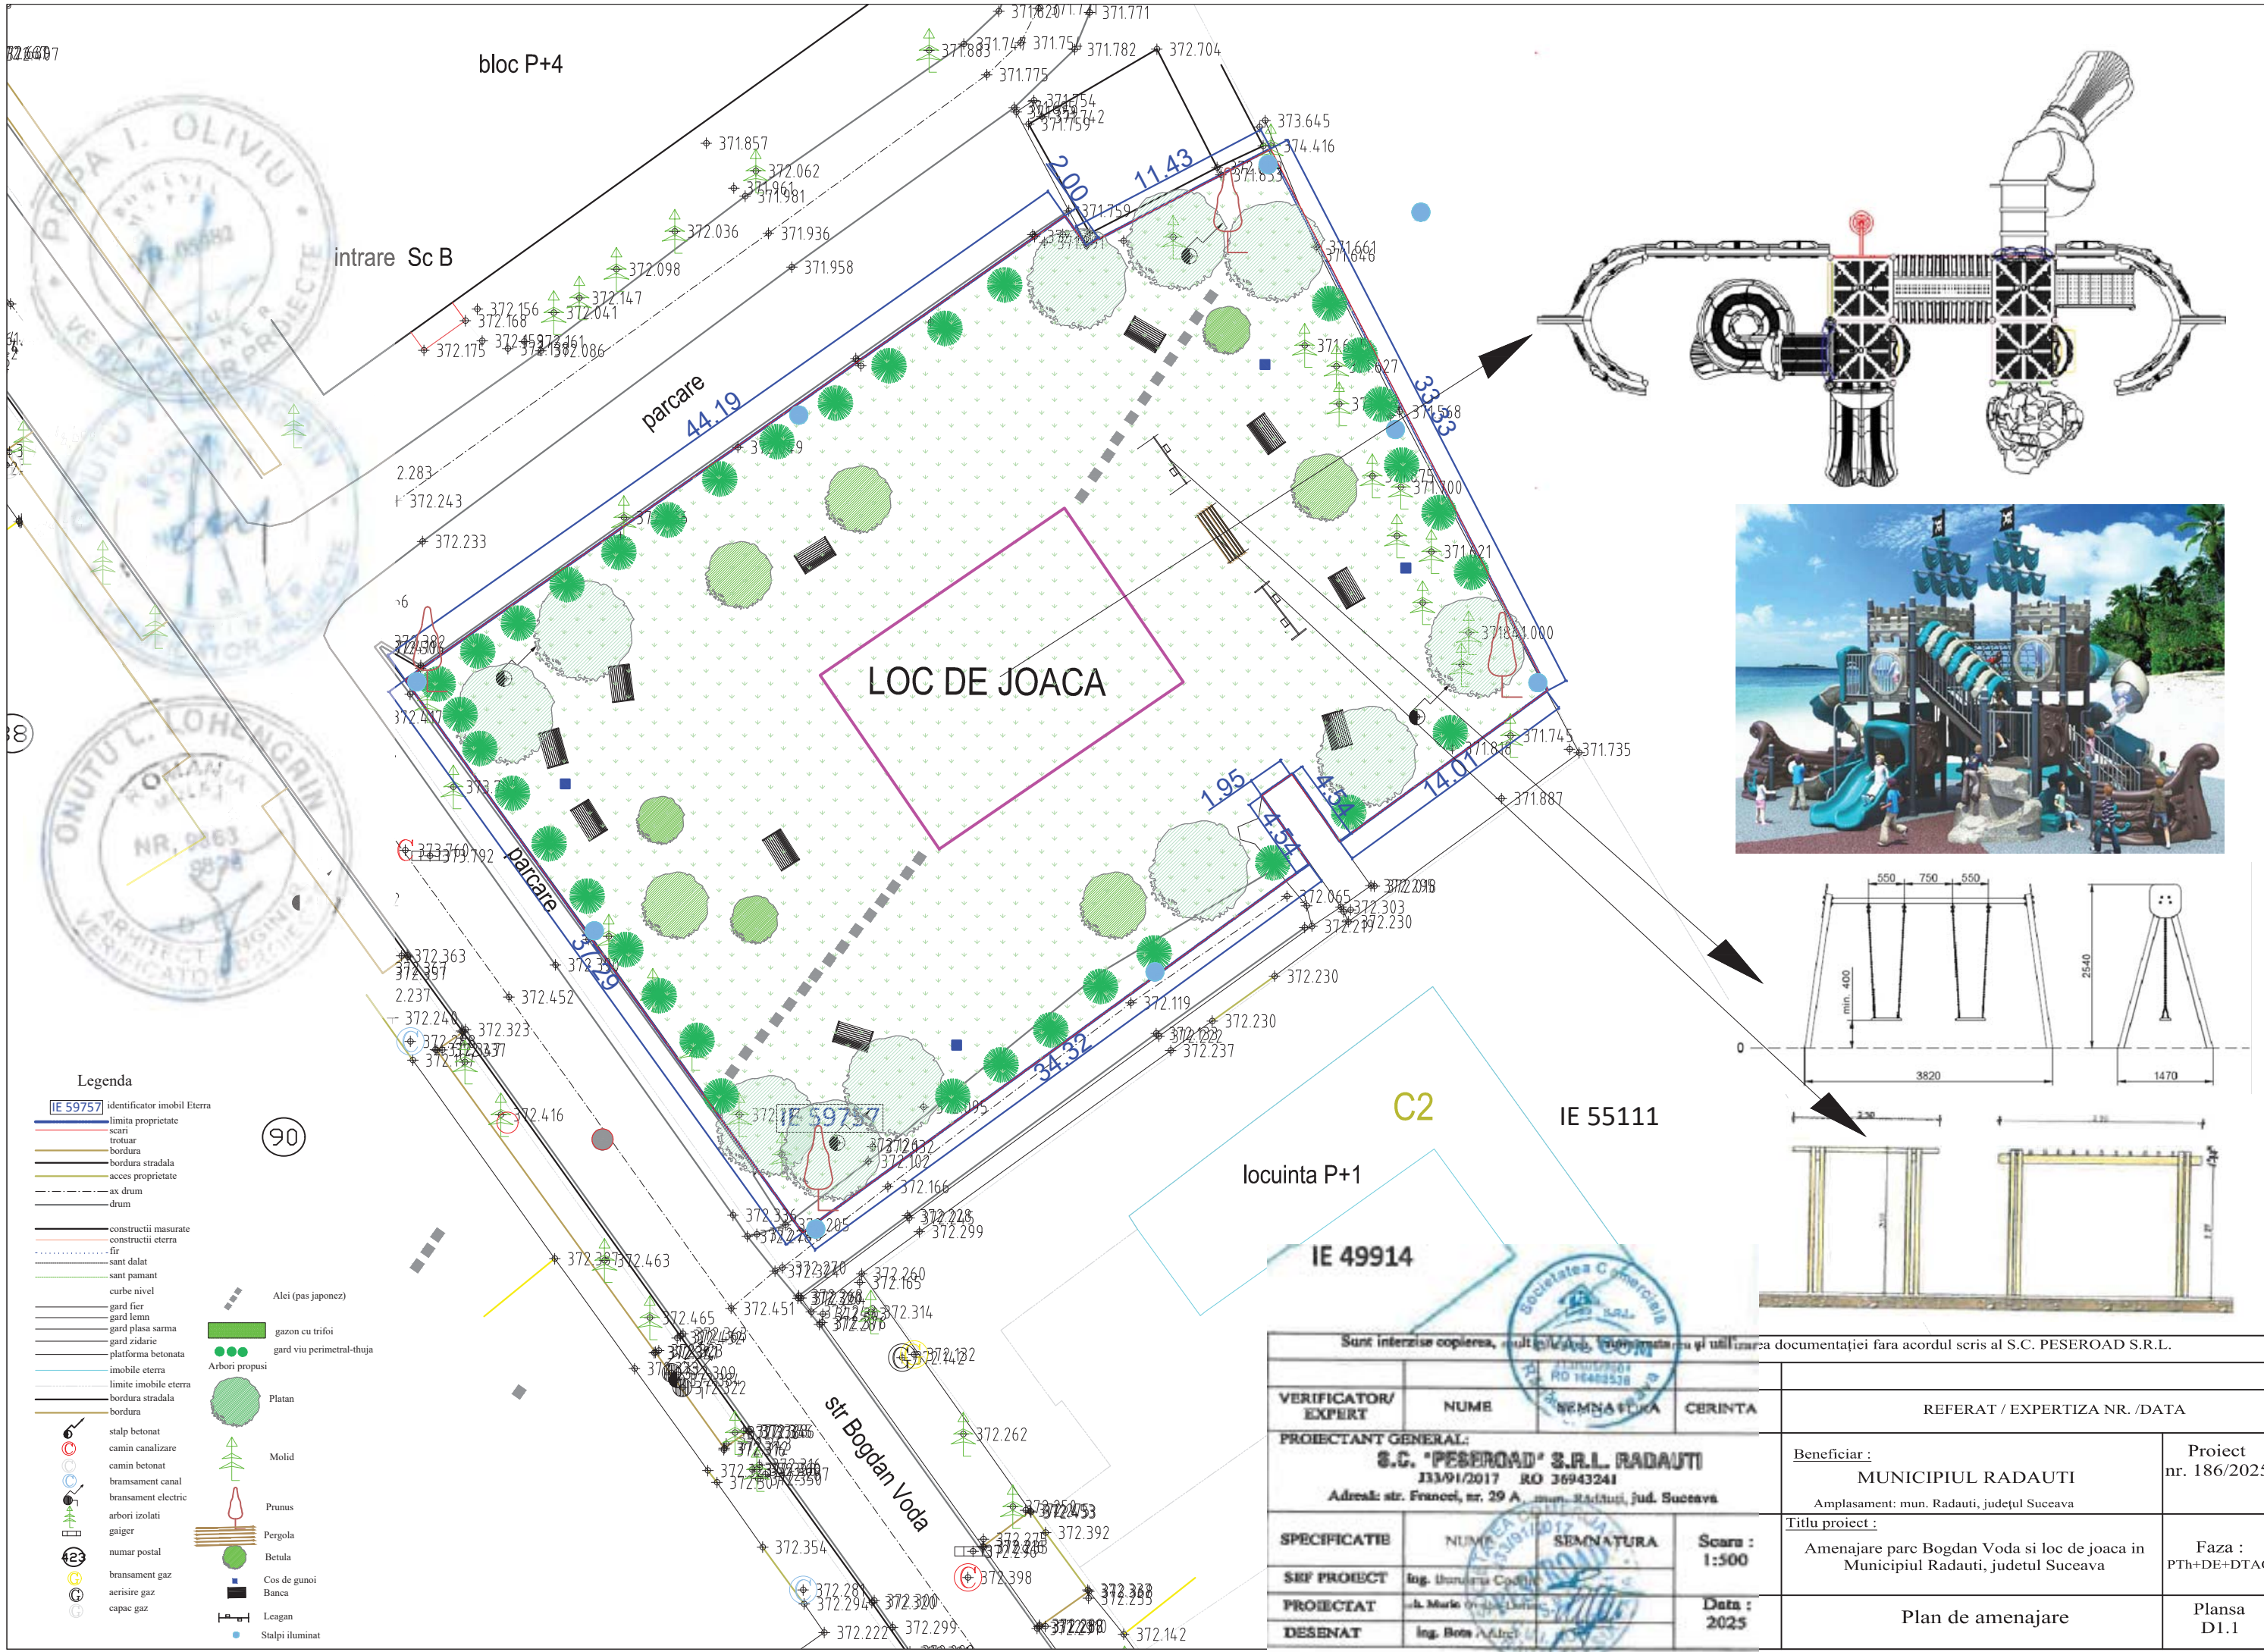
bloc P+4

intrare Sc B

parcare

44.19

2.00

11.43

33.33

LOC DE JOACA

parcare

37.29

34.32

1.95

4.54

4.54

14.01

IE 59757

C2

IE 55111

locuinta P+1

IE 49914

371.820 371.771 371.883 371.782 372.704 371.775 373.645 374.416 371.857 372.062 371.961 371.981 372.036 371.936 372.098 371.958 372.156 372.168 372.147 372.041 372.175 372.086 371.759 371.661 371.646 372.283 372.243 372.233 371.700 371.621 371.841.000 371.745 371.735 371.887 372.363 372.397 372.452 372.323 372.416 372.463 372.465 372.451 372.065 372.303 372.230 372.119 372.230 372.237 372.166 372.102 372.299 372.205 372.260 372.165 372.314 372.132 372.262 372.354 372.392 372.398 372.281 372.294 372.320 372.299 372.222 372.142 372.253

550 750 550
min. 400
2540
3820
1470
0

Legenda
IE 59757 identificator imobil Eterra
limita proprietate
scari
trotuar
bordura
bordura stradala
acces proprietate
ax drum
drum
constructii masurate
constructii eterra
fir
sant dalat
sant pamant
curbe nivel
gard fier
gard lemn
gard plasa sarma
gard zidarie
platforma betonata
imobile eterra
limite imobile eterra
bordura stradala
bordura
stalp betonat
camin canalizare
camin betonat
bransament canal
bransament electric
arbori izolati
gaiger
numar postal
bransament gaz
aerisire gaz
capac gaz

Alei (pas japonez)
gazon cu trifoi
gard viu perimetral-thuja
Arbori propusi
Platan
Molid
Prunus
Pergola
Betula
Cos de gunoi
Banca
Leagan
Stalpi iluminat

90

Sunt interzise copierea, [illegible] si utilizarea documentației fara acordul scris al S.C. PESEROAD S.R.L.

| VERIFICATOR/ EXPERT | NUME | SEMNATURA | CERINTA | REFERAT / EXPERTIZA NR. /DATA | |
|---|---|---|---|---|---|
| PROIECTANT GENERAL: S.C. "PESEROAD" S.R.L. RADAUTI J33/91/2017 RO 36943241 Adresă: str. Francei, nr. 29 A, mun. Radauti, jud. Suceava | | | | Beneficiar : MUNICIPIUL RADAUTI Amplasament: mun. Radauti, județul Suceava | Proiect nr. 186/2025 |
| SPECIFICATIE | NUME | SEMNATURA | Scara : 1:500 | Titlu proiect : Amenajare parc Bogdan Voda si loc de joaca in Municipiul Radauti, judetul Suceava | Faza : PTh+DE+DTAC |
| SEF PROIECT | ing. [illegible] | | | | |
| PROIECTAT | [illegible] | | Data : 2025 | Plan de amenajare | Plansa D1.1 |
| DESENAT | ing. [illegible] | | | | |

str Bogdan Voda